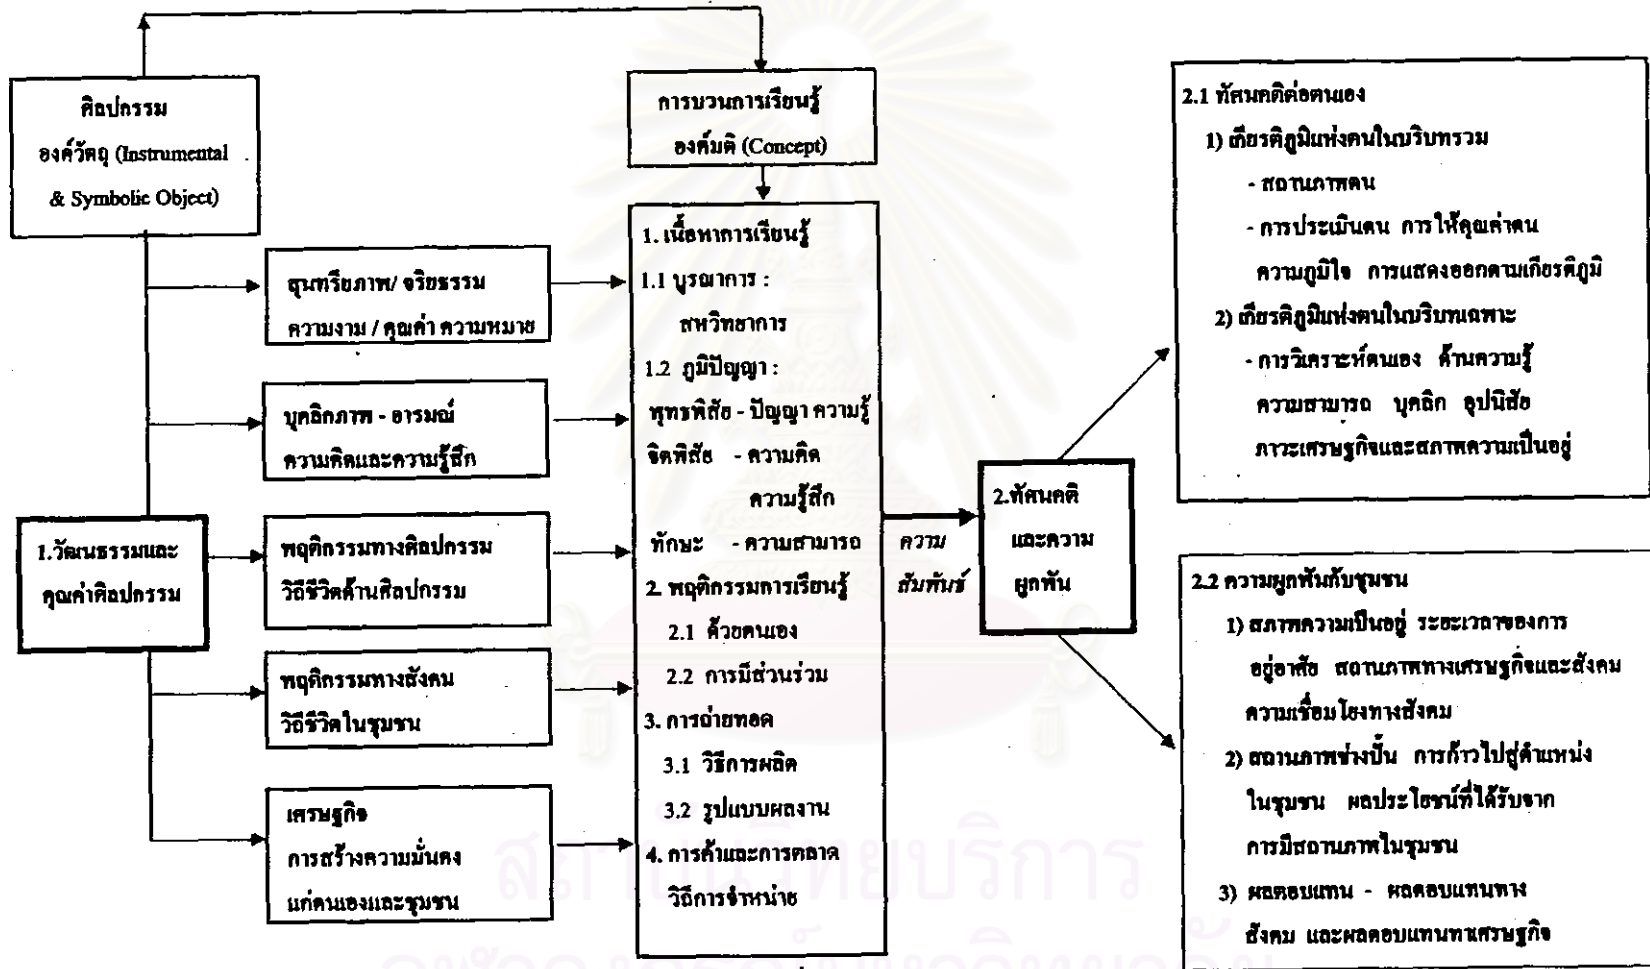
ศิลปกรรม องค์วัตถุ (Instrumental & Symbolic Object)

การบวนการเรียนรู้ องค์มติ (Concept)

1. เนื้อหาการเรียนรู้
1.1 บูรณาการ : สหวิทยาการ
1.2 ภูมิปัญญา :
พุทธพิสัย - ปัญญา ความรู้
จิตพิสัย - ความคิด ความรู้สึก
ทักษะ - ความสามารถ
2. พฤติกรรมการเรียนรู้
2.1 ด้วยตนเอง
2.2 การมีส่วนร่วม
3. การถ่ายทอด
3.1 วิธีการผลิต
3.2 รูปแบบผลงาน
4. การค้าและการตลาด วิธีการจำหน่าย

สุนทรียภาพ/ จริยธรรม ความงาม / คุณค่า ความหมาย

บุคลิกภาพ - อารมณ์ ความคิดและความรู้สึก

พฤติกรรมทางศิลปกรรม วิถีชีวิตด้านศิลปกรรม

พฤติกรรมทางสังคม วิถีชีวิตในชุมชน

เศรษฐกิจ การสร้างความมั่นคงแก่ตนเองและชุมชน

1.วัฒนธรรมและคุณค่าศิลปกรรม

ความสัมพันธ์

2.ทัศนคติ และความผูกพัน

2.1 ทัศนคติต่อตนเอง
1) เกียรติภูมิแห่งตนในบริบทรวม
- สถานภาพตน
- การประเมินตน การให้คุณค่าตน ความภูมิใจ การแสดงออกตามเกียรติภูมิ
2) เกียรติภูมิแห่งตนในบริบทเฉพาะ
- การวิเคราะห์ตนเอง ด้านความรู้ ความสามารถ บุคลิก อุปนิสัย ภาวะเศรษฐกิจและสภาพความเป็นอยู่

2.2 ความผูกพันกับชุมชน
1) สภาพความเป็นอยู่ ระยะเวลาของการอยู่อาศัย สถานภาพทางเศรษฐกิจและสังคม ความเชื่อมโยงทางสังคม
2) สถานภาพช่างปั้น การก้าวไปสู่ตำแหน่งในชุมชน ผลประโยชน์ที่ได้รับจากการมีสถานภาพในชุมชน
3) ผลตอบแทน - ผลตอบแทนทางสังคม และผลตอบแทนทางเศรษฐกิจ